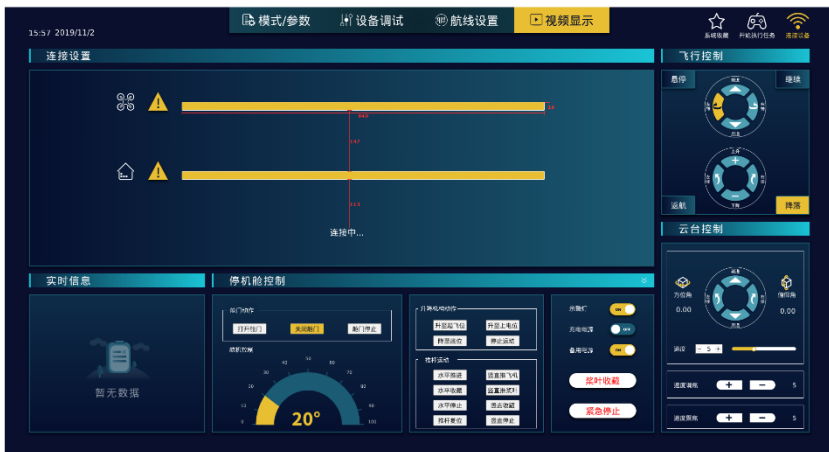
15:57 2019/11/2

模式/参数
设备调试
航线设置
视频显示

系统收藏
开始执行任务
连接设备

连接设置

连接中...

飞行控制

悬停
继续
返航
降落

云台控制

方位角
0.00
俯仰角
0.00
速度
5
速度调焦
5
速度聚焦
5

实时信息

暂无数据

停机舱控制

舱门动作
打开舱门
关闭舱门
舱门停止

舱机控制
20°

升降机构动作
升至起飞位
升至上电位
降至底位
停止运动

推杆运动
水平推进
水平收缩
水平停止
推杆复位

示警灯
充电电源
备用电源

桨叶收藏
紧急停止